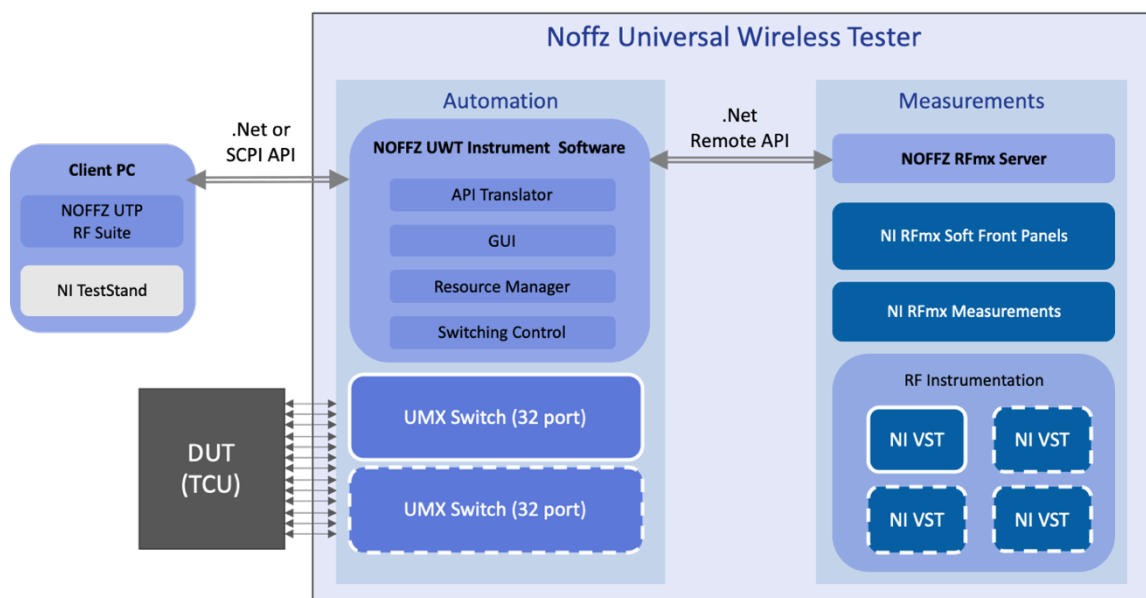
Noffz Universal Wireless Tester

Client PC

NOFFZ UTP RF Suite

NI TestStand

.Net or SCPI API

Automation

NOFFZ UWT Instrument Software

API Translator

GUI

Resource Manager

Switching Control

.Net Remote API

Measurements

NOFFZ RFmx Server

NI RFmx Soft Front Panels

NI RFmx Measurements

RF Instrumentation

NI VST

NI VST

NI VST

NI VST

DUT (TCU)

UMX Switch (32 port)

UMX Switch (32 port)